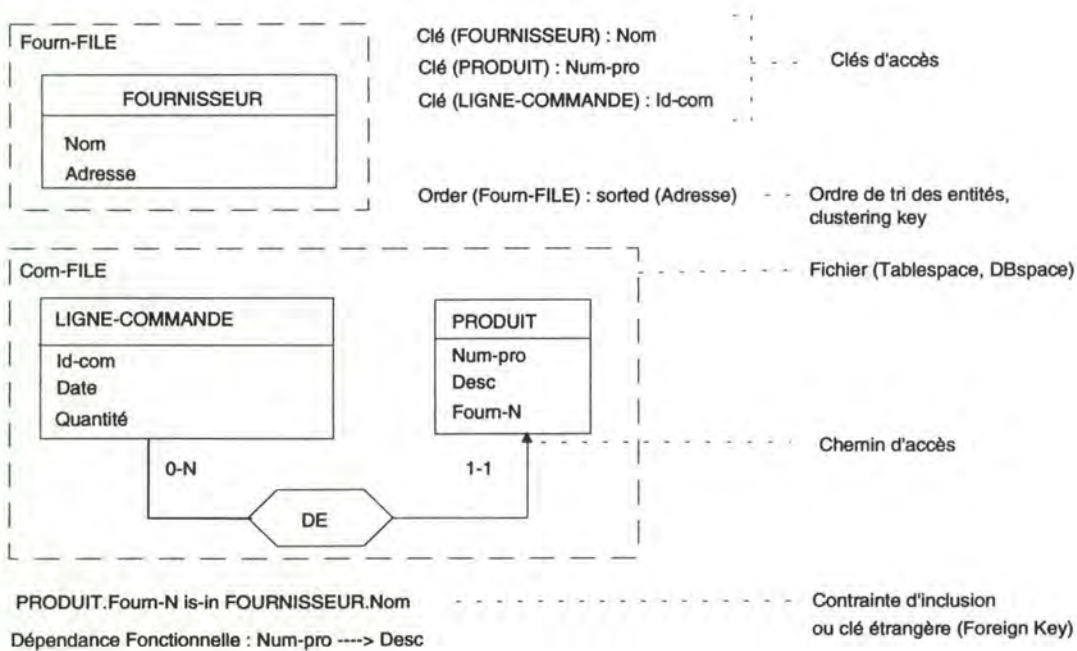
Fourn-FILE

FOURNISSEUR

Nom
Adresse

Clé (FOURNISSEUR) : Nom
Clé (PRODUIT) : Num-pro
Clé (LIGNE-COMMANDE) : Id-com

Clés d'accès

Order (Fourn-FILE) : sorted (Adresse)

Ordre de tri des entités, clustering key

Com-FILE

Fichier (Tablespace, DBspace)

LIGNE-COMMANDE

Id-com
Date
Quantité

PRODUIT

Num-pro
Desc
Fourn-N

Chemin d'accès

0-N

1-1

DE

PRODUIT.Fourn-N is-in FOURNISSEUR.Nom

Contrainte d'inclusion ou clé étrangère (Foreign Key)

Dépendance Fonctionnelle : Num-pro ----> Desc